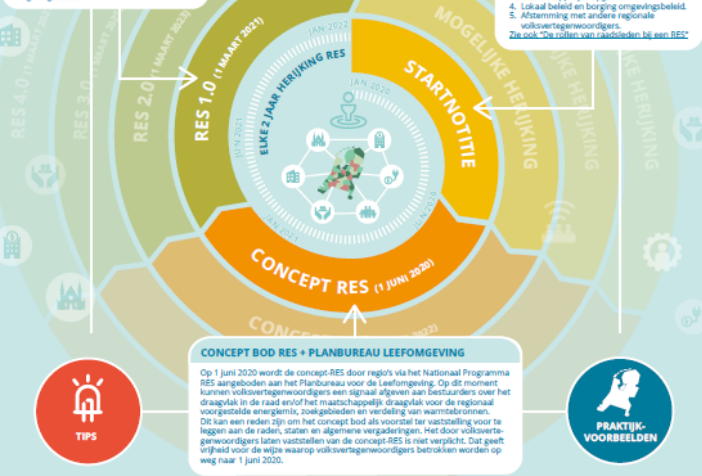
4. Lokaal beleid en borging omgevingsbeleid.
5. Afstemming met andere regionale volksvertegenwoordigers.
Zie ook "De rollen van raadsleden bij een RES"

RES 4.0
RES 3.0
RES 2.0 (1 MAART 2022)
RES 1.0 (1 MAART 2021)
JAN 2022
MOGELIJKE HERIJKING
ELKE 2 JAAR HERIJKING RES
JAN 2020
STARTNOTITIE
JUNI 2021
CONCEPT RES (1 JUNI 2020)
CONCEPT

CONCEPT BOD RES + PLANBUREAU LEEFOMGEVING

Op 1 juni 2020 wordt de concept-RES door regio's via het Nationaal Programma RES aangeboden aan het Planbureau voor de Leefomgeving. Op dit moment kunnen volksvertegenwoordigers een signaal afgeven aan bestuurders over het draagvlak in de raad en/of het maatschappelijk draagvlak voor de regionaal voorgestelde energiemix, zoekgebieden en verdeling van warmtebronnen. Dit kan een reden zijn om het concept bod als voorstel ter vaststelling voor te leggen aan de raden, staten en algemene vergaderingen. Het door volksvertegenwoordigers laten vaststellen van de concept-RES is niet verplicht. Dat geeft vrijheid voor de wijze waarop volksvertegenwoordigers betrokken worden op weg naar 1 juni 2020.

TIPS

PRAKTIJK-VOORBEELDEN